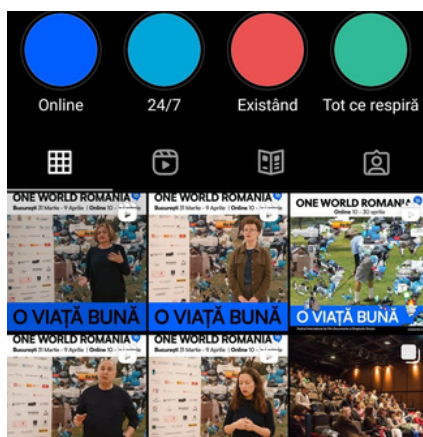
Online

24/7

Existând

Tot ce respiră

ONE WORLD ROMANIA
București 31 Martie – 9 Aprilie | Online 10 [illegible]

O VIAȚĂ BUNĂ

ONE WORLD ROMANIA
București 31 Martie – 9 Aprilie | Online 10 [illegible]

O VIAȚĂ BUNĂ

ONE WORLD ROMANIA
Online 10 – 30 aprilie

O VIAȚĂ BUNĂ

ONE WORLD ROMANIA
București 31 Martie – 9 Aprilie | Online 10 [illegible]

ONE WORLD ROMANIA
București 31 Martie – 9 Aprilie | Online 10 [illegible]